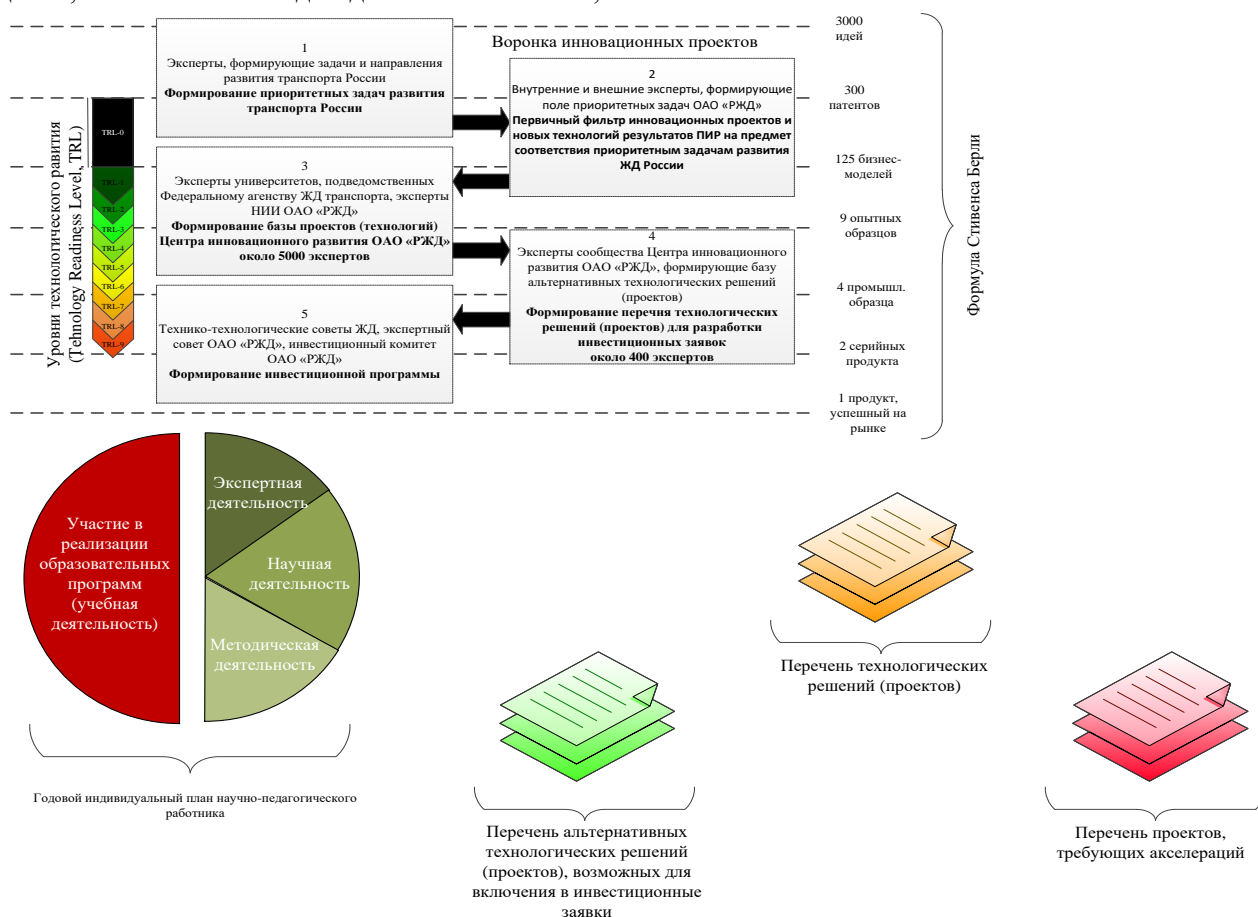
Воронка инновационных проектов

3000 идей

300 патентов

125 бизнес-моделей

9 опытных образцов

4 промышл. образца

2 серийных продукта

1 продукт, успешный на рынке

Формула Стивенса Берли

Уровни технологического развития (Tehnology Readiness Level, TRL)

TRL-0
TRL-1
TRL-2
TRL-3
TRL-4
TRL-5
TRL-6
TRL-7
TRL-8
TRL-9

1
Эксперты, формирующие задачи и направления развития транспорта России
Формирование приоритетных задач развития транспорта России

2
Внутренние и внешние эксперты, формирующие поле приоритетных задач ОАО «РЖД»
Первичный фильтр инновационных проектов и новых технологий результатов ПИР на предмет соответствия приоритетным задачам развития ЖД России

3
Эксперты университетов, подведомственных Федеральному агенству ЖД транспорта, эксперты НИИ ОАО «РЖД»
Формирование базы проектов (технологий)
Центра инновационного развития ОАО «РЖД» около 5000 экспертов

4
Эксперты сообщества Центра инновационного развития ОАО «РЖД», формирующие базу альтернативных технологических решений (проектов)
Формирование перечня технологических решений (проектов) для разработки инвестиционных заявок
около 400 экспертов

5
Технико-технологические советы ЖД, экспертный совет ОАО «РЖД», инвестиционный комитет ОАО «РЖД»
Формирование инвестиционной программы

Участие в реализации образовательных программ (учебная деятельность)

Экспертная деятельность

Научная деятельность

Методическая деятельность

Годовой индивидуальный план научно-педагогического работника

Перечень альтернативных технологических решений (проектов), возможных для включения в инвестиционные заявки

Перечень технологических решений (проектов)

Перечень проектов, требующих акселераций